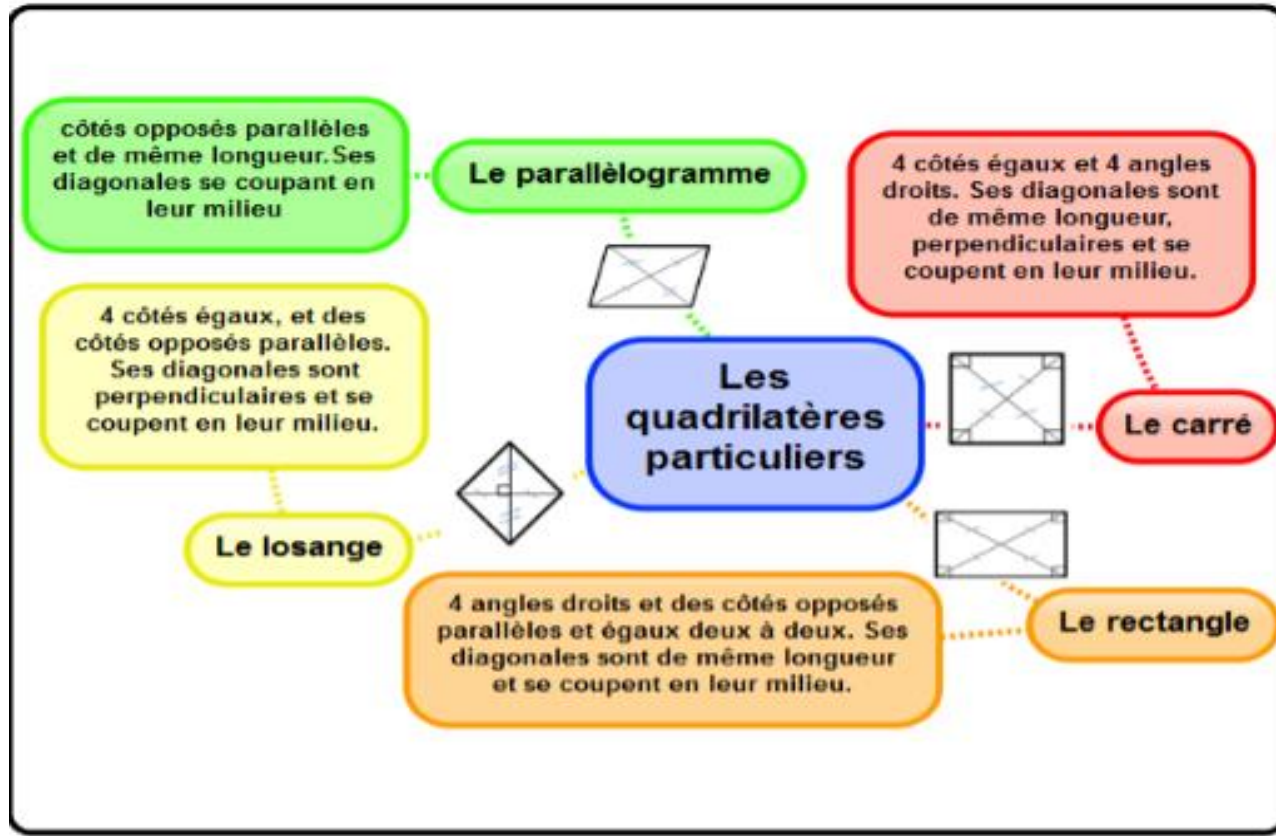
Les quadrilatères particuliers

Le parallèlogramme

côtés opposés parallèles et de même longueur. Ses diagonales se coupant en leur milieu

Le carré

4 côtés égaux et 4 angles droits. Ses diagonales sont de même longueur, perpendiculaires et se coupent en leur milieu.

Le losange

4 côtés égaux, et des côtés opposés parallèles. Ses diagonales sont perpendiculaires et se coupent en leur milieu.

Le rectangle

4 angles droits et des côtés opposés parallèles et égaux deux à deux. Ses diagonales sont de même longueur et se coupent en leur milieu.